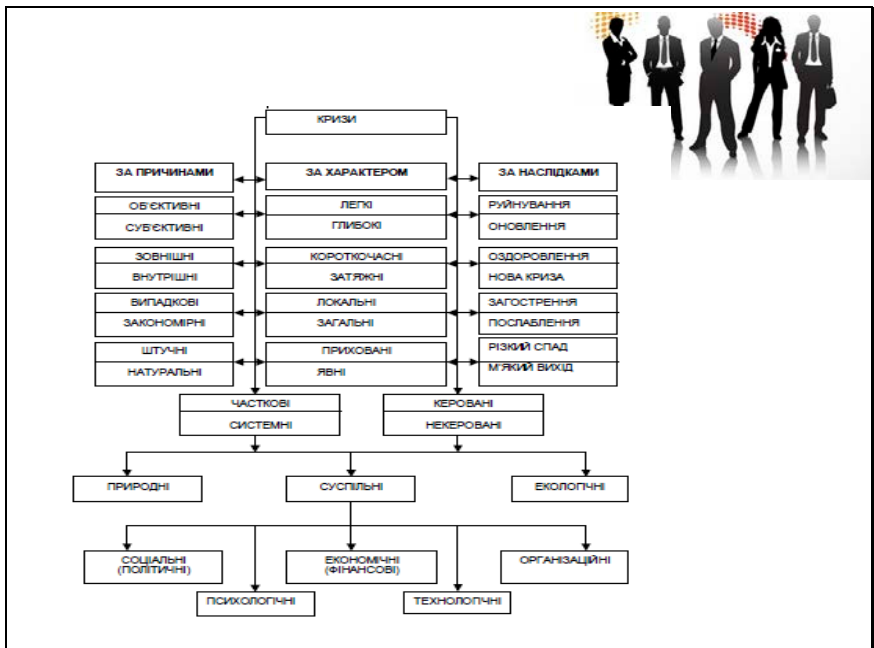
КРИЗИ

ЗА ПРИЧИНАМИ
ЗА ХАРАКТЕРОМ
ЗА НАСЛІДКАМИ

ОБ'ЄКТИВНІ
СУБ'ЄКТИВНІ
ЛЕГКІ
ГЛИБОКІ
РУЙНУВАННЯ
ОНОВЛЕННЯ

ЗОВНІШНІ
ВНУТРІШНІ
КОРОТКОЧАСНІ
ЗАТЯЖНІ
ОЗДОРОВЛЕННЯ
НОВА КРИЗА

ВИПАДКОВІ
ЗАКОНОМІРНІ
ЛОКАЛЬНІ
ЗАГАЛЬНІ
ЗАГОСТРЕННЯ
ПОСЛАБЛЕННЯ

ШТУЧНІ
НАТУРАЛЬНІ
ПРИХОВАНІ
ЯВНІ
РІЗКИЙ СПАД
М'ЯКИЙ ВИХІД

ЧАСТКОВІ
СИСТЕМНІ
КЕРОВАНІ
НЕКЕРОВАНІ

ПРИРОДНІ
СУСПІЛЬНІ
ЕКОЛОГІЧНІ

СОЦІАЛЬНІ (ПОЛІТИЧНІ)
ЕКОНОМІЧНІ (ФІНАНСОВІ)
ОРГАНІЗАЦІЙНІ
ПСИХОЛОГІЧНІ
ТЕХНОЛОГІЧНІ